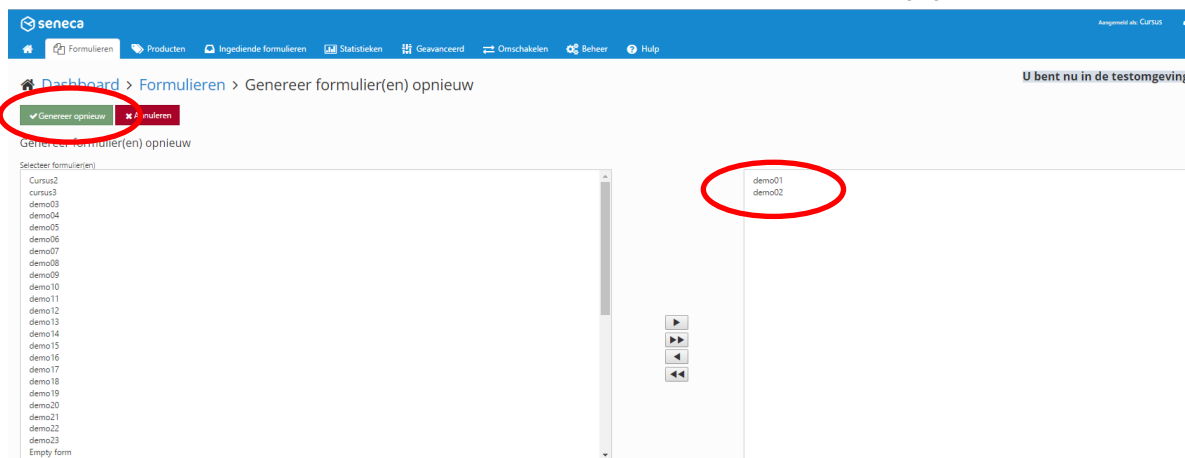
seneca

Aangemeld als: Cursus

Formulieren
Producten
Ingediende formulieren
Statistieken
Geavanceerd
Omschakelen
Beheer
Hulp

Dashboard > Formulieren > Genereer formulier(en) opnieuw

U bent nu in de testomgeving

Genereer opnieuw
Annuleren

Genereer formulier(en) opnieuw

Selecteer formulier(en)

Cursus2
cursus3
demo03
demo04
demo05
demo06
demo07
demo08
demo09
demo10
demo11
demo12
demo13
demo14
demo15
demo16
demo17
demo18
demo19
demo20
demo21
demo22
demo23
Empty form

demo01
demo02